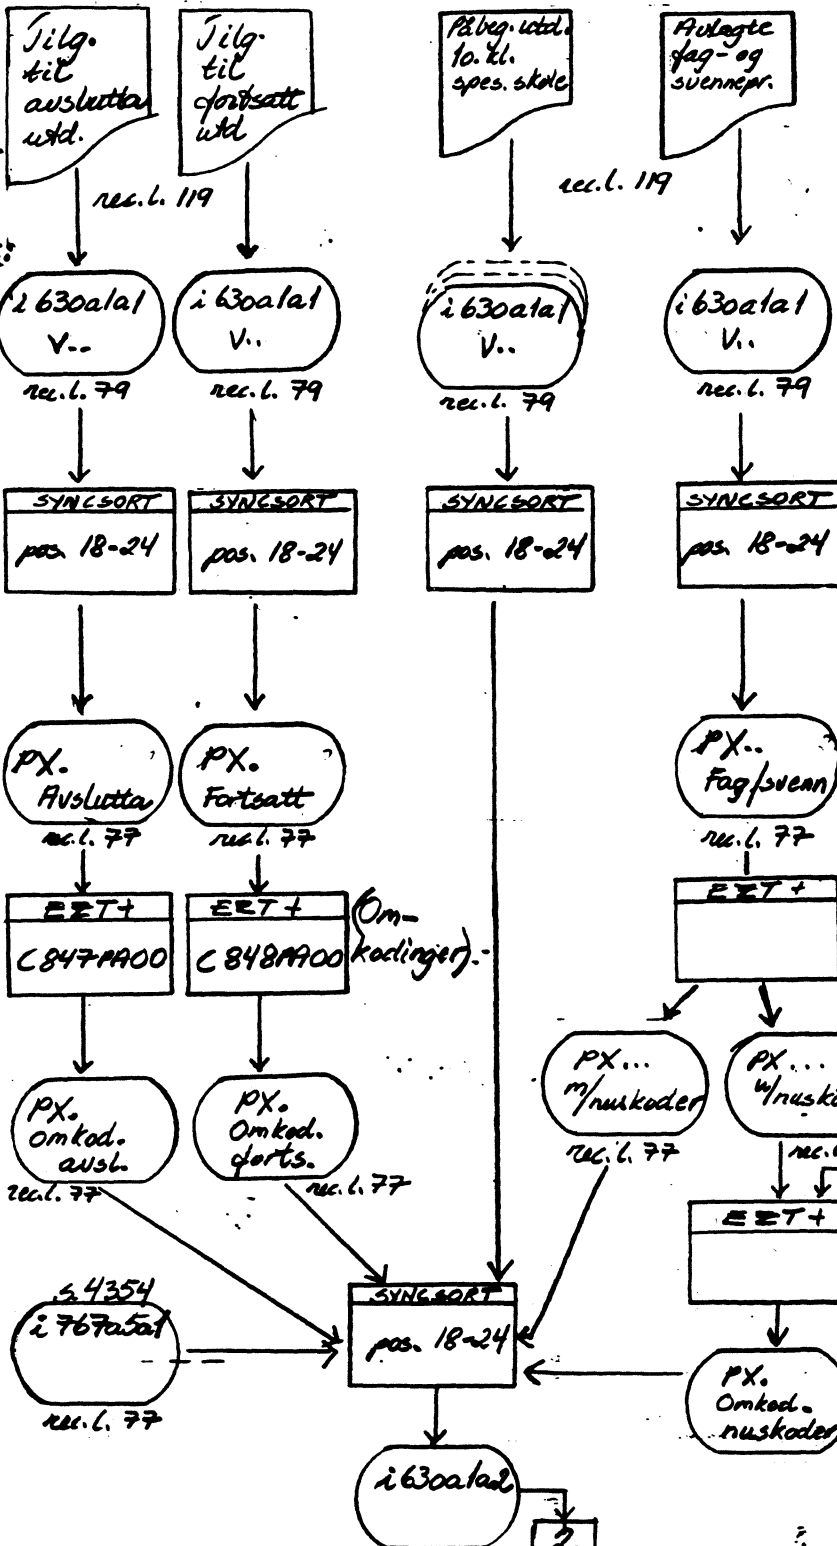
Tilg. til avslutta utd.

Tilg. til fortsatt utd.

Påbeg. utd. 10. kl. spes. skole

Avlagte fag- og svennepr.

rec.l. 119

rec.l. 119

i 630a1a1 V..

rec.l. 79

i 630a1a1 V..

rec.l. 79

i 630a1a1 V..

rec.l. 79

i 630a1a1 V..

rec.l. 79

SYNCSORT
pos. 18-24

SYNCSORT
pos. 18-24

SYNCSORT
pos. 18-24

SYNCSORT
pos. 18-24

PX. Avslutta
rec.l. 77

PX. Fortsatt
rec.l. 77

PX.. Fag/svenn
rec.l. 77

EZT+
C847AA00

EZT+
C848AA00

(Omkodinger).

EZT+

PX... m/nuskoder
rec.l. 77

PX... m/nusk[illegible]
rec.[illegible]

PX. omkod. avsl.
rec.l. 77

PX. Omkod. forts.
rec.l. 77

EZT+

s.4354
i 767a5a1
rec.l. 77

SYNCSORT
pos. 18-24

PX. Omkod. nuskoder

i 630a1a2

2